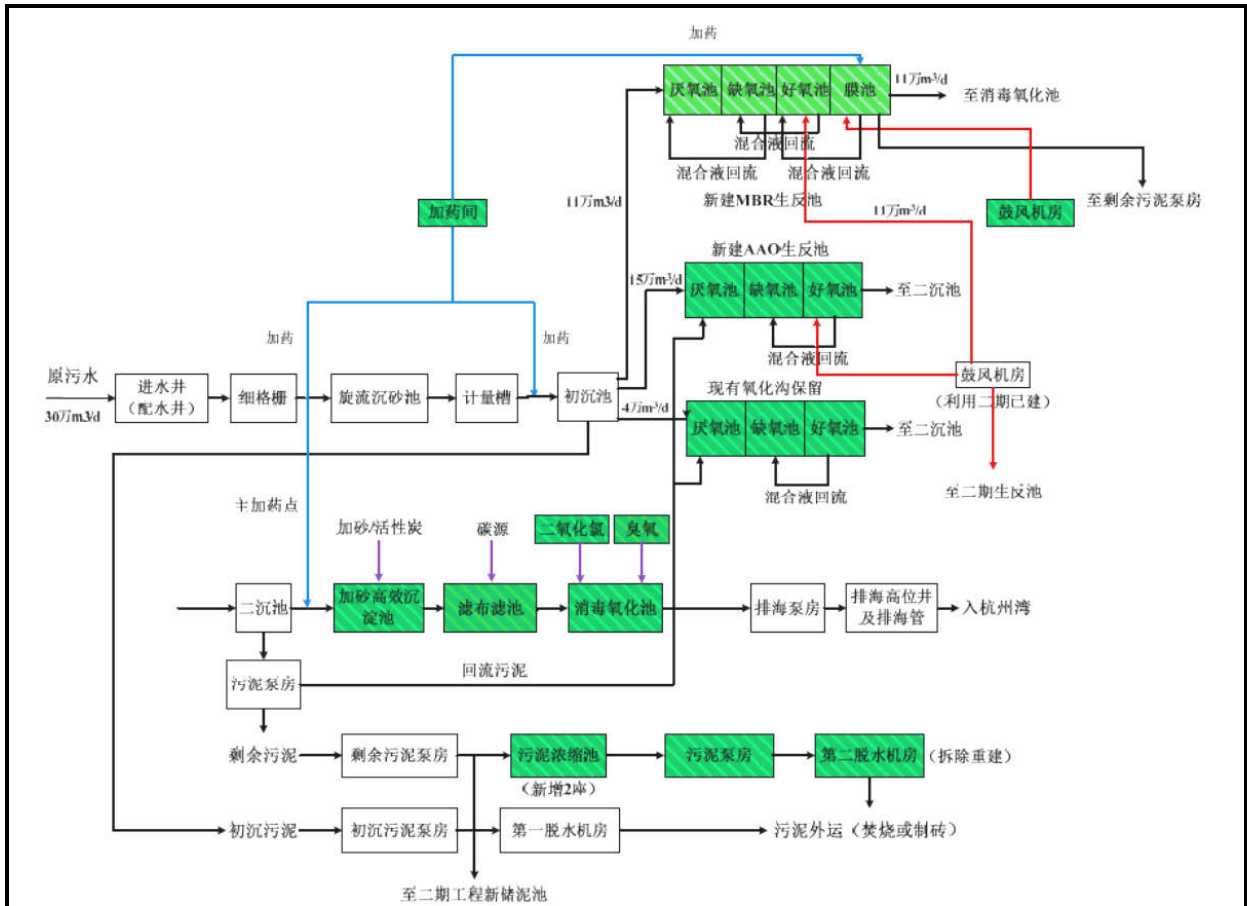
加药

厌氧池 缺氧池 好氧池 膜池

11万m³/d

至消毒氧化池

混合液回流

混合液回流

混合液回流

新建MBR生反池

至剩余污泥泵房

鼓风机房

11万m3/d

加药间

11万m³/d

新建AAO生反池

15万m³/d

厌氧池 缺氧池 好氧池

至二沉池

混合液回流

加药

加药

现有氧化沟保留

鼓风机房
（利用二期已建）

原污水

30万m3/d

进水井
（配水井）

细格栅

旋流沉砂池

计量槽

初沉池

4万m³/d

厌氧池 缺氧池 好氧池

至二沉池

混合液回流

至二期生反池

主加药点

加砂/活性炭

碳源

二氧化氯

臭氧

二沉池

加砂高效沉淀池

滤布滤池

消毒氧化池

排海泵房

排海高位井及排海管

入杭州湾

污泥泵房

回流污泥

剩余污泥

剩余污泥泵房

污泥浓缩池
（新增2座）

污泥泵房

第二脱水机房

（拆除重建）

初沉污泥

初沉污泥泵房

第一脱水机房

污泥外运（焚烧或制砖）

至二期工程新储泥池